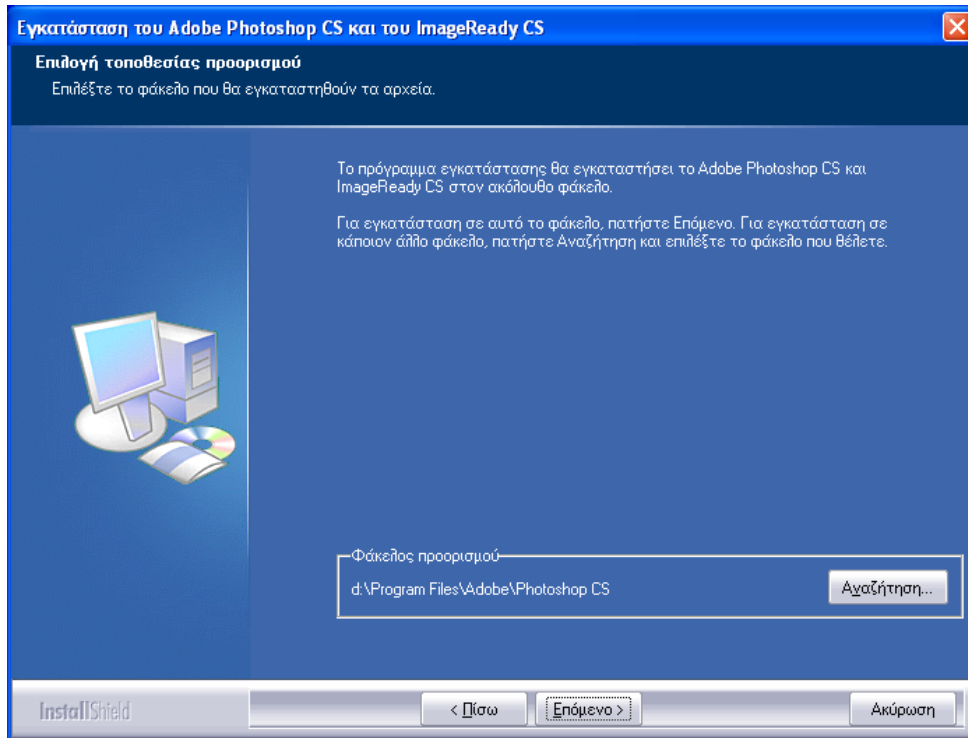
Εγκατάσταση του Adobe Photoshop CS και του ImageReady CS

Επιλογή τοποθεσίας προορισμού

Επιλέξτε το φάκελο που θα εγκατασταθούν τα αρχεία.

Το πρόγραμμα εγκατάστασης θα εγκαταστήσει το Adobe Photoshop CS και ImageReady CS στον ακόλουθο φάκελο.

Για εγκατάσταση σε αυτό το φάκελο, πατήστε Επόμενο. Για εγκατάσταση σε κάποιον άλλο φάκελο, πατήστε Αναζήτηση και επιλέξτε το φάκελο που θέλετε.

Φάκελος προορισμού

d:\Program Files\Adobe\Photoshop CS

Αναζήτηση...

InstallShield

< Πίσω

Επόμενο >

Ακύρωση